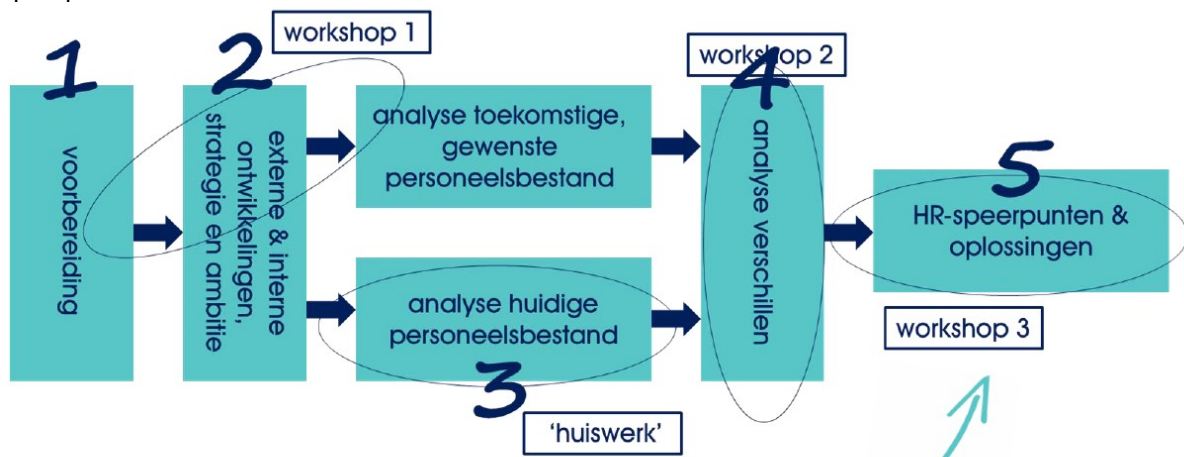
1

voorbereiding

2

workshop 1

externe & interne ontwikkelingen, strategie en ambitie

analyse toekomstige, gewenste personeelsbestand

analyse huidige personeelsbestand

3

'huiswerk'

workshop 2

4

analyse verschillen

5

HR-speerpunten & oplossingen

workshop 3